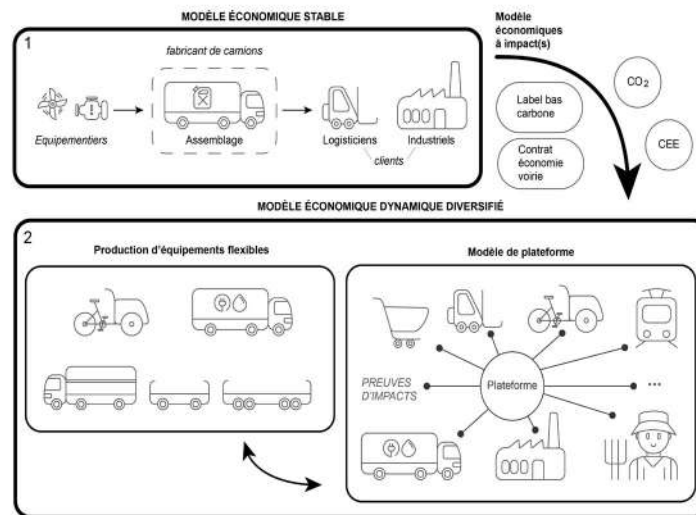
MODÈLE ÉCONOMIQUE STABLE

1

fabricant de camions

Equipementiers

Assemblage

Logisticiens

Industriels

clients

Modèle économiques à impact(s)

$CO_2$

Label bas carbone

Contrat économie voirie

CEE

MODÈLE ÉCONOMIQUE DYNAMIQUE DIVERSIFIÉ

2

Production d'équipements flexibles

Modèle de plateforme

PREUVES D'IMPACTS

Plateforme

...